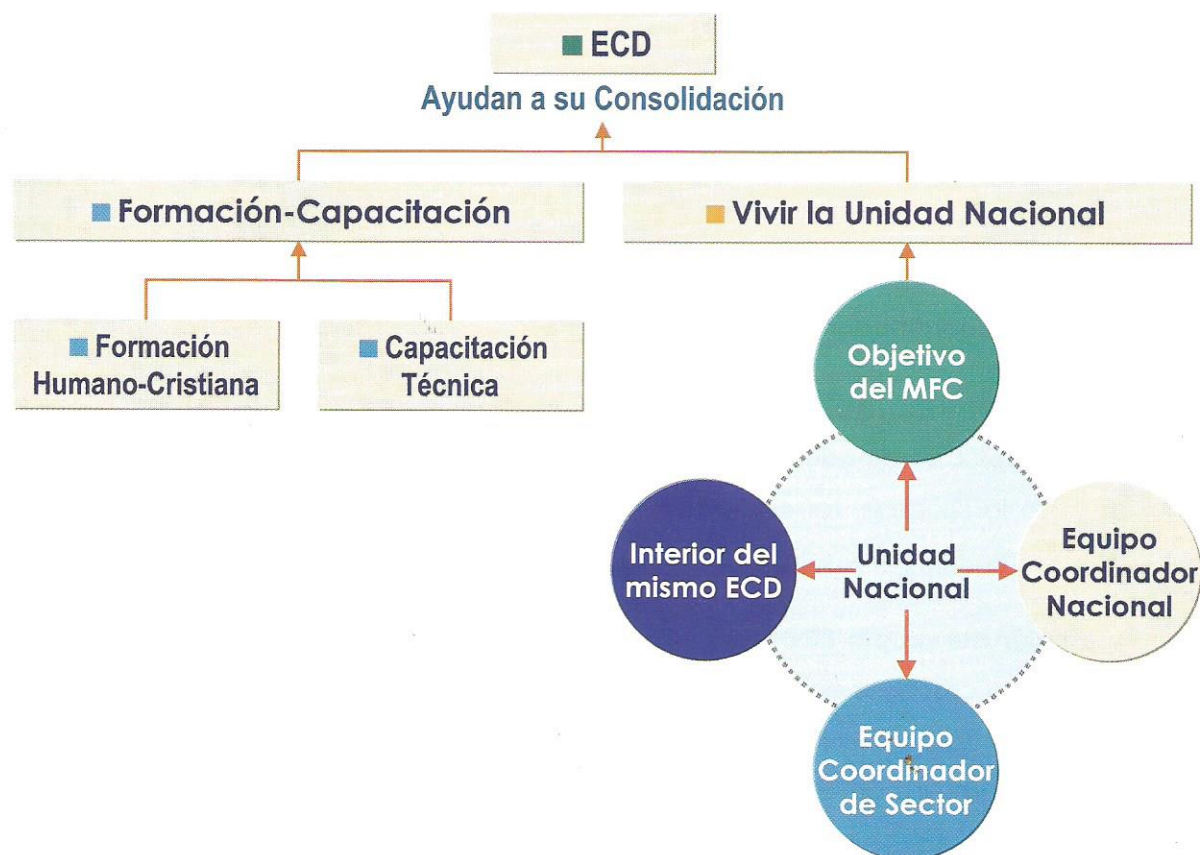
ECD

Ayudan a su Consolidación

Formación-Capacitación

Vivir la Unidad Nacional

Formación Humano-Cristiana

Capacitación Técnica

Objetivo del MFC

Interior del mismo ECD

Unidad Nacional

Equipo Coordinador Nacional

Equipo Coordinador de Sector